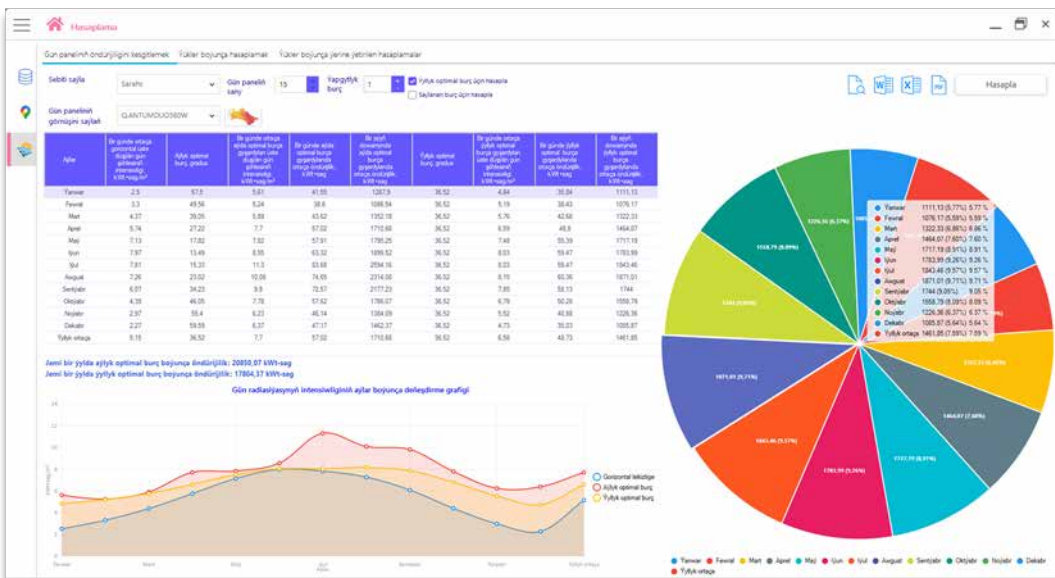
Hasaplama

Gün paneliniň öndürijiligini kesgitlemek | Tükler boýunça hasaplamalar | Tükler boýunça jerine ýetirilen hasaplamalar

Sebiti saýla | Sarahs | Gün paneliň sany | 15 | Ýapgytlyk burç | 1 | Ýyllyk optimal burç üçin hasapla | Saýlanan burç üçin hasapla

Gün paneliniň görnüşini saýlaň | QLANTUMDUO380W

Hasapla

| Aýlar | Bir günde ortaça gorizontal üste düşýän gün şöhleleniň intensiwligi, kWt•sag/m² | Aýlyk optimal burç, gradus | Bir günde ortaça aýlyk optimal burç gyşarmadan üste düşýän gün şöhleleniň intensiwligi, kWt•sag/m² | Bir günde aýlyk optimal burç gyşarmada ortaça öndürijilik, kWt•sag | Bir aýyň dowamynda aýlyk optimal burç gyşarmada ortaça öndürijilik, kWt•sag | Ýyllyk optimal burç, gradus | Bir günde ortaça ýyllyk optimal burç gyşarmadan üste düşýän gün şöhleleniň intensiwligi, kWt•sag/m² | Bir günde ýyllyk optimal burç gyşarmada ortaça öndürijilik, kWt•sag | Bir aýyň dowamynda ýyllyk optimal burç gyşarmada ortaça öndürijilik, kWt•sag |
|---|---|---|---|---|---|---|---|---|---|
| Ýanwar | 2.5 | 57.5 | 5.61 | 41.55 | 1287.9 | 36.52 | 4.84 | 35.84 | 1111.13 |
| Fewral | 3.3 | 49.56 | 5.24 | 38.8 | 1086.54 | 36.52 | 5.19 | 38.43 | 1076.17 |
| Mart | 4.37 | 39.05 | 5.89 | 43.62 | 1352.18 | 36.52 | 5.76 | 42.66 | 1322.33 |
| Aprel | 5.74 | 27.22 | 7.7 | 57.02 | 1710.68 | 36.52 | 6.59 | 48.8 | 1464.07 |
| Maý | 7.13 | 17.82 | 7.82 | 57.91 | 1795.25 | 36.52 | 7.48 | 55.39 | 1717.19 |
| Iýun | 7.97 | 13.49 | 8.55 | 63.32 | 1899.52 | 36.52 | 8.03 | 59.47 | 1783.99 |
| Iýul | 7.81 | 15.33 | 11.3 | 83.68 | 2594.16 | 36.52 | 8.03 | 59.47 | 1843.46 |
| Awgust | 7.26 | 23.02 | 10.08 | 74.65 | 2314.08 | 36.52 | 8.15 | 60.36 | 1871.01 |
| Sentýabr | 6.07 | 34.23 | 9.8 | 72.57 | 2177.23 | 36.52 | 7.85 | 58.13 | 1744 |
| Oktýabr | 4.39 | 46.05 | 7.78 | 57.62 | 1786.07 | 36.52 | 6.79 | 50.29 | 1558.79 |
| Noýabr | 2.97 | 55.4 | 6.23 | 46.14 | 1384.09 | 36.52 | 5.52 | 40.88 | 1226.36 |
| Dekabr | 2.27 | 59.59 | 6.37 | 47.17 | 1462.37 | 36.52 | 4.73 | 35.03 | 1085.87 |
| Ýyllyk ortaça | 5.15 | 36.52 | 7.7 | 57.02 | 1710.68 | 36.52 | 6.59 | 48.73 | 1461.85 |

Jemi bir ýylda aýlyk optimal burç öndürijilik: 20850,07 kWt-sag
Jemi bir ýylda ýyllyk optimal burç boýunça öndürijilik: 17804,37 kWt-sag

Gün radiasiýasynyň intensiwliginiň aýlar boýunça deňeşdirme grafigi

Gorizontal tekizlige
Aýlyk optimal burç
Ýyllyk optimal burç

Ýanwar 1111.13 (5.77%) 5.77 %
Fewral 1076.17 (5.59%) 5.59 %
Mart 1322.33 (6.86%) 6.86 %
Aprel 1464.07 (7.60%) 7.60 %
Maý 1717.19 (8.91%) 8.91 %
Iýun 1783.99 (9.26%) 9.26 %
Iýul 1843.46 (9.57%) 9.57 %
Awgust 1871.01 (9.71%) 9.71 %
Sentýabr 1744 (9.05%) 9.05 %
Oktýabr 1558.79 (8.09%) 8.09 %
Noýabr 1226.36 (6.37%) 6.37 %
Dekabr 1085.87 (5.64%) 5.64 %
Ýyllyk ortaça 1461.85 (7.59%) 7.59 %

Ýanwar Fewral Mart Aprel Maý Iýun Iýul Awgust Sentýabr Oktýabr Noýabr Dekabr Ýyllyk ortaça